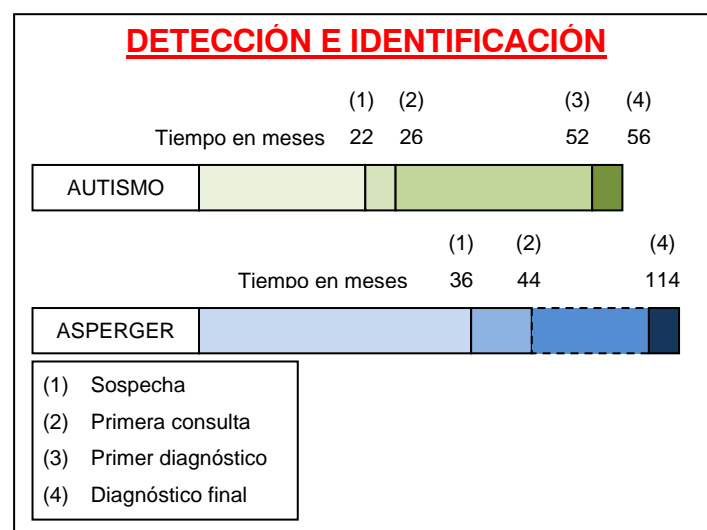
DETECCIÓN E IDENTIFICACIÓN

(1) (2) (3) (4)
Tiempo en meses 22 26 52 56

AUTISMO

(1) (2) (4)
Tiempo en meses 36 44 114

ASPERGER

(1) Sospecha
(2) Primera consulta
(3) Primer diagnóstico
(4) Diagnóstico final